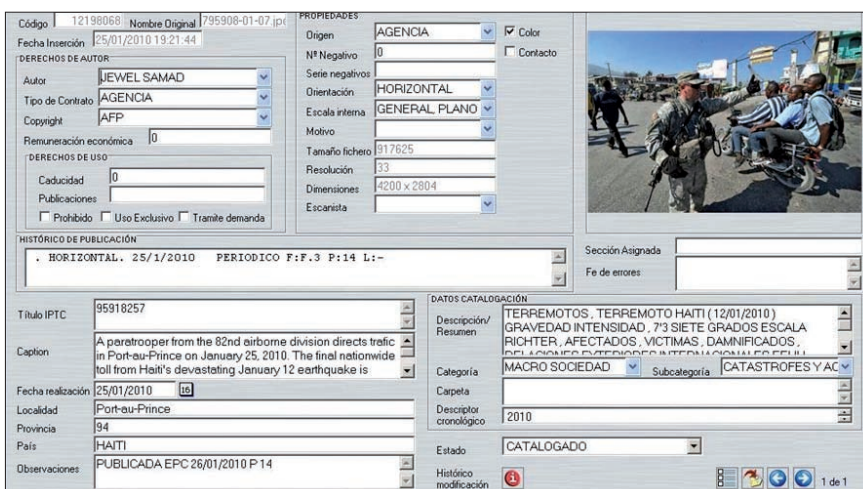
Código 12198068 Nombre Original 795908-01-07.jp
Fecha Inserción 25/01/2010 19:21:44

DERECHOS DE AUTOR
Autor JEWEL SAMAD
Tipo de Contrato AGENCIA
Copyright AFP
Remuneración económica 0

DERECHOS DE USO
Caducidad 0
Publicaciones
Prohibido Uso Exclusivo Tramite demanda

PROPIEDADES
Origen AGENCIA
Color
Nº Negativo 0
Contacto
Serie negativos
Orientación HORIZONTAL
Escala interna GENERAL, PLANO
Motivo
Tamaño fichero 917625
Resolución 33
Dimensiones 4200 x 2804
Escanista

HISTÓRICO DE PUBLICACIÓN
. HORIZONTAL. 25/1/2010 PERIODICO F:F.3 P:14 L:-

Sección Asignada
Fe de errores

Título IPTC 95918257
Caption A paratrooper from the 82nd airborne division directs trafic in Port-au-Prince on January 25, 2010. The final nationwide toll from Haiti's devastating January 12 earthquake is
Fecha realización 25/01/2010 15
Localidad Port-au-Prince
Provincia 94
País HAITI
Observaciones PUBLICADA EPC 26/01/2010 P 14

DATOS CATALOGACIÓN
Descripción/ Resumen TERREMOTOS , TERREMOTO HAITI ( 12/01/2010 ) GRAVEDAD INTENSIDAD , 7'3 SIETE GRADOS ESCALA RICHTER , AFECTADOS , VICTIMAS , DAMNIFICADOS , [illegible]
Categoría MACRO SOCIEDAD
Subcategoría CATASTROFES Y AC
Carpeta
Descriptor cronológico 2010
Estado CATALOGADO
Histórico modificación
1 de 1